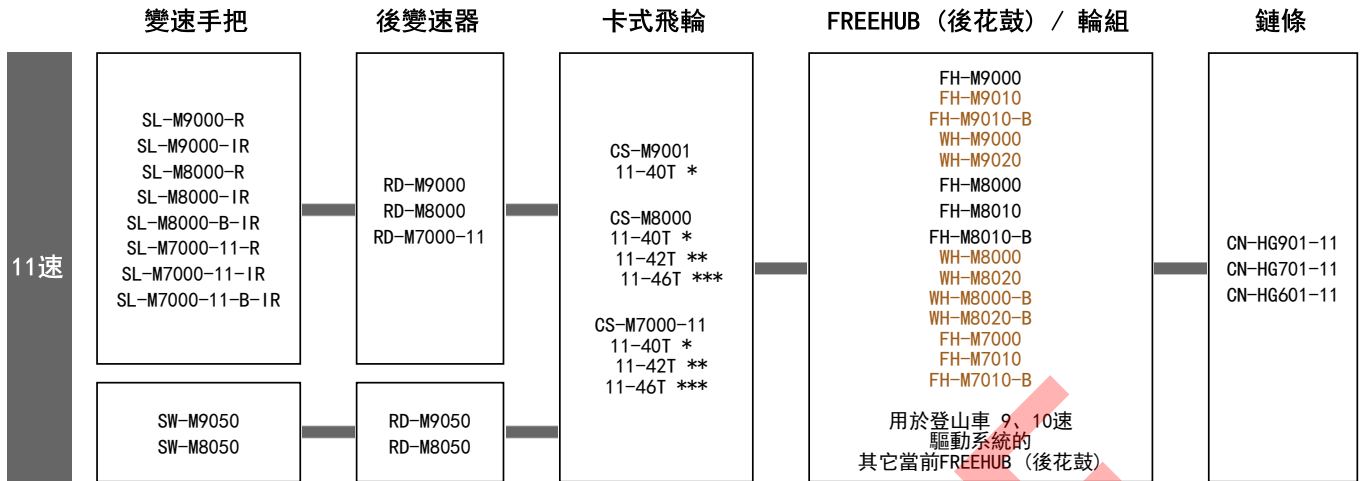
變速手把

後變速器

卡式飛輪

FREEHUB（後花鼓）/ 輪組

鏈條

11速

SL-M9000-R
SL-M9000-IR
SL-M8000-R
SL-M8000-IR
SL-M8000-B-IR
SL-M7000-11-R
SL-M7000-11-IR
SL-M7000-11-B-IR

SW-M9050
SW-M8050

RD-M9000
RD-M8000
RD-M7000-11

RD-M9050
RD-M8050

CS-M9001
11-40T *

CS-M8000
11-40T *
11-42T **
11-46T ***

CS-M7000-11
11-40T *
11-42T **
11-46T ***

FH-M9000
FH-M9010
FH-M9010-B
WH-M9000
WH-M9020
FH-M8000
FH-M8010
FH-M8010-B
WH-M8000
WH-M8020
WH-M8000-B
WH-M8020-B
FH-M7000
FH-M7010
FH-M7010-B

用於登山車 9、10速
驅動系統的
其它當前FREEHUB（後花鼓）

CN-HG901-11
CN-HG701-11
CN-HG601-11